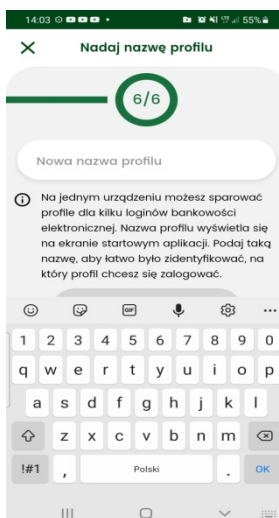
14:03 55%

Nadaj nazwę profilu

6/6

Nowa nazwa profilu

Na jednym urządzeniu możesz sparować profile dla kilku loginów bankowości elektronicznej. Nazwa profilu wyświetla się na ekranie startowym aplikacji. Podaj taką nazwę, aby łatwo było zidentyfikować, na który profil chcesz się zalogować.

GIF

1 2 3 4 5 6 7 8 9 0

q w e r t y u i o p

a s d f g h j k l

z x c v b n m

!#1 , Polski . OK